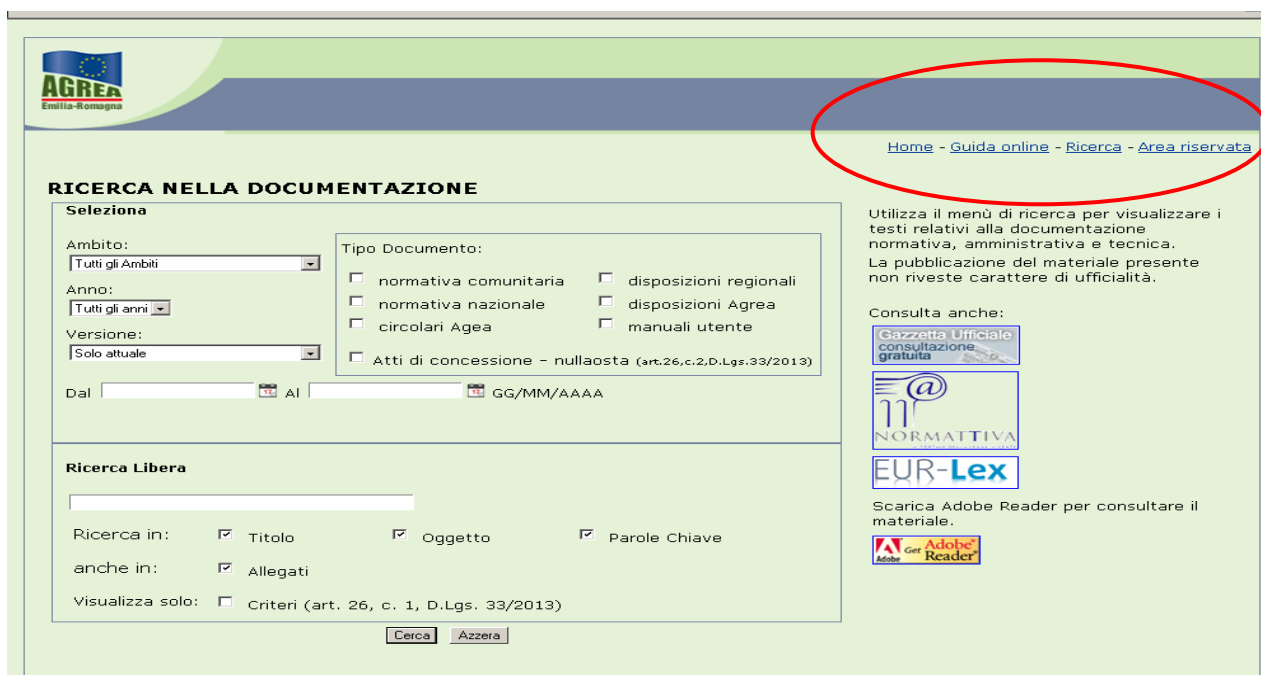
AGREA
Emilia-Romagna

Home - Guida online - Ricerca - Area riservata

RICERCA NELLA DOCUMENTAZIONE

Seleziona

Ambito:
Tutti gli Ambiti
Anno:
Tutti gli anni
Versione:
Solo attuale

Tipo Documento:
normativa comunitaria
disposizioni regionali
normativa nazionale
disposizioni Agrea
circolari Agea
manuali utente
Atti di concessione - nullaosta (art.26,c.2,D.Lgs.33/2013)

Dal Al GG/MM/AAAA

Ricerca Libera

Ricerca in: Titolo Oggetto Parole Chiave
anche in: Allegati
Visualizza solo: Criteri (art. 26, c. 1, D.Lgs. 33/2013)

Cerca Azzera

Utilizza il menù di ricerca per visualizzare i testi relativi alla documentazione normativa, amministrativa e tecnica.
La pubblicazione del materiale presente non riveste carattere di ufficialità.

Consulta anche:
Gazzetta Ufficiale consultazione gratuita
NORMATTIVA
EUR-Lex

Scarica Adobe Reader per consultare il materiale.
Get Adobe Reader